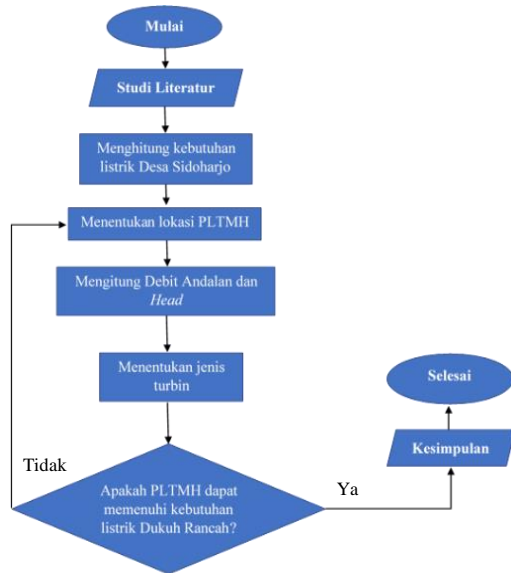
Mulai

Studi Literatur

Menghitung kebutuhan listrik Desa Sidoharjo

Menentukan lokasi PLTMH

Mengitung Debit Andalan dan *Head*

Menentukan jenis turbin

Tidak

Apakah PLTMH dapat memenuhi kebutuhan listrik Dukuh Rancah?

Ya

Kesimpulan

Selesai